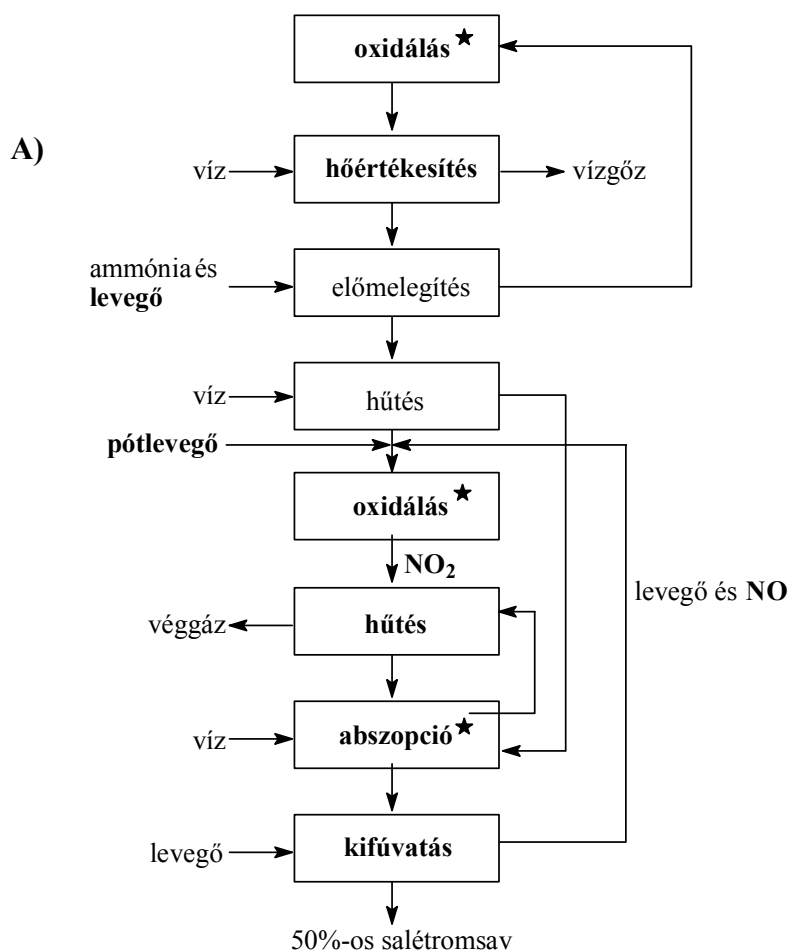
A)

oxidálás ★

víz

hőértékesítés

vízgőz

ammónia és levegő

előmelegítés

víz

hűtés

pótlevegő

oxidálás ★

$NO_2$

levegő és NO

véggáz

hűtés

víz

abszopció ★

levegő

kifúvatás

50%-os salétromsav